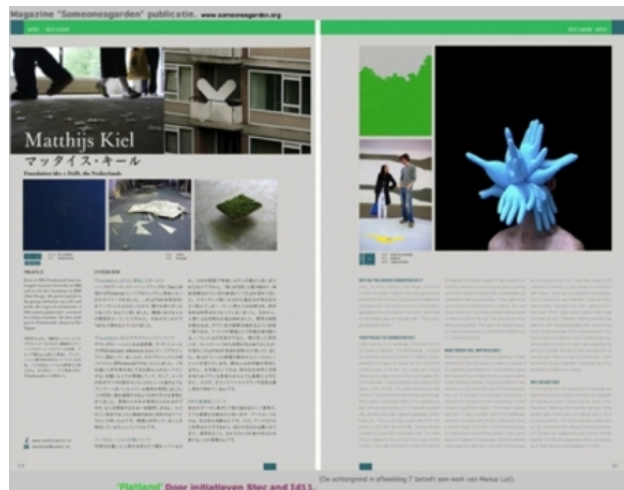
Magazine "Someonesgarden" publicatie. www.someonesgarden.org

Matthijs Kiel

マッタイス・キール

Foundation idea + Delft, the Netherlands

PROFILE

OVERVIEW

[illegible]

'Platland' Door initiatieven Stec and Id11.

(De achtergrond in afbeelding 7 betreft een werk van Marius Lut).